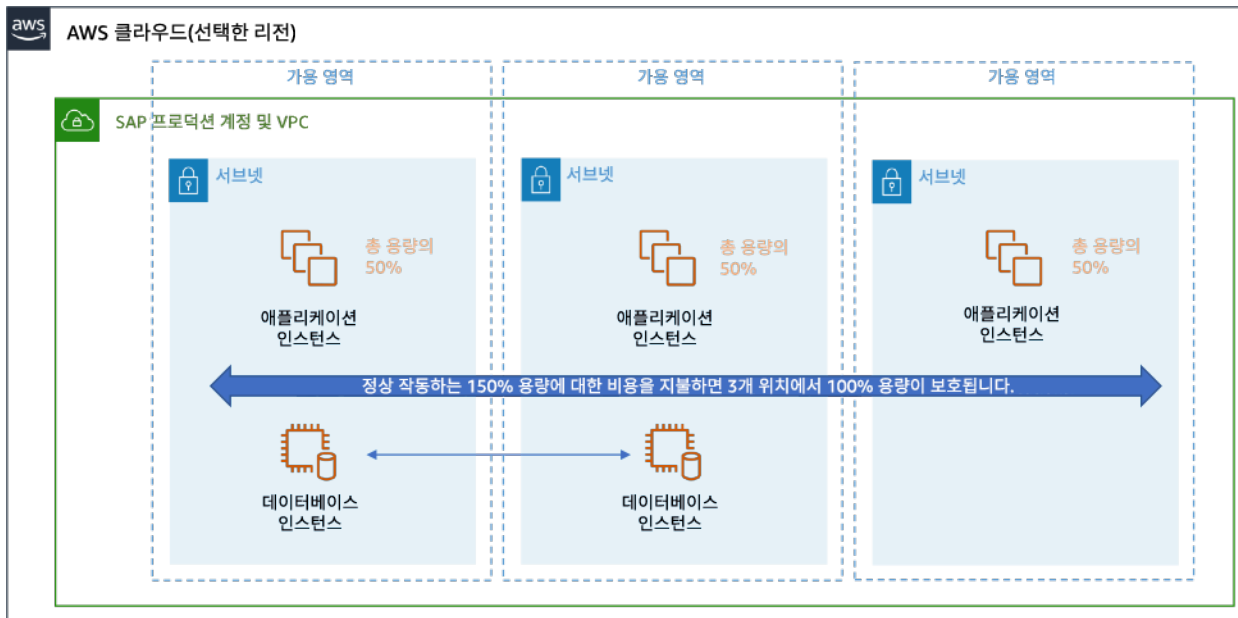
aws

AWS 클라우드(선택한 리전)

가용 영역

가용 영역

가용 영역

SAP 프로덕션 계정 및 VPC

서브넷

총 용량의 50%

애플리케이션 인스턴스

데이터베이스 인스턴스

서브넷

총 용량의 50%

애플리케이션 인스턴스

데이터베이스 인스턴스

서브넷

총 용량의 50%

애플리케이션 인스턴스

정상 작동하는 150% 용량에 대한 비용을 지불하면 3개 위치에서 100% 용량이 보호됩니다.